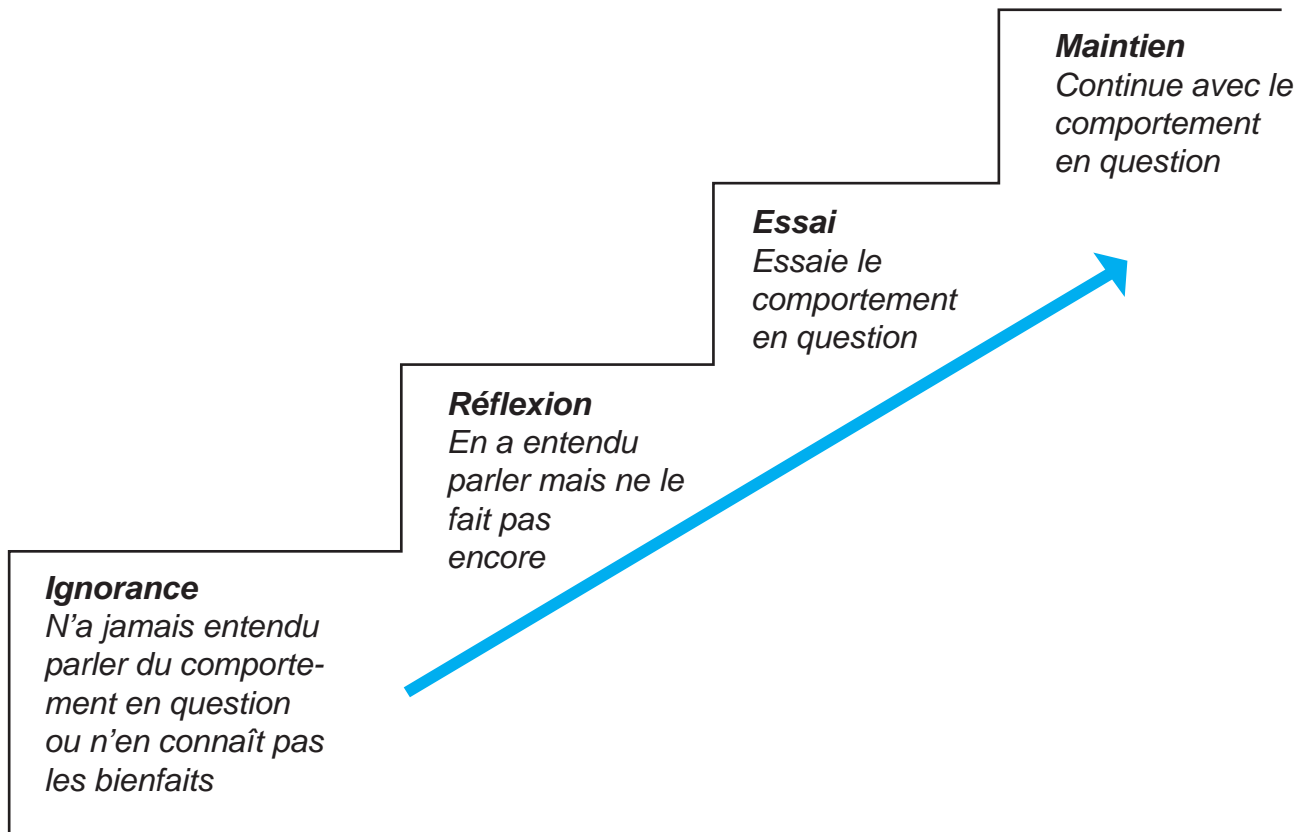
**Ignorance**
N'a jamais entendu parler du comportement en question ou n'en connaît pas les bienfaits

**Réflexion**
En a entendu parler mais ne le fait pas encore

**Essai**
Essaie le comportement en question

**Maintien**
Continue avec le comportement en question